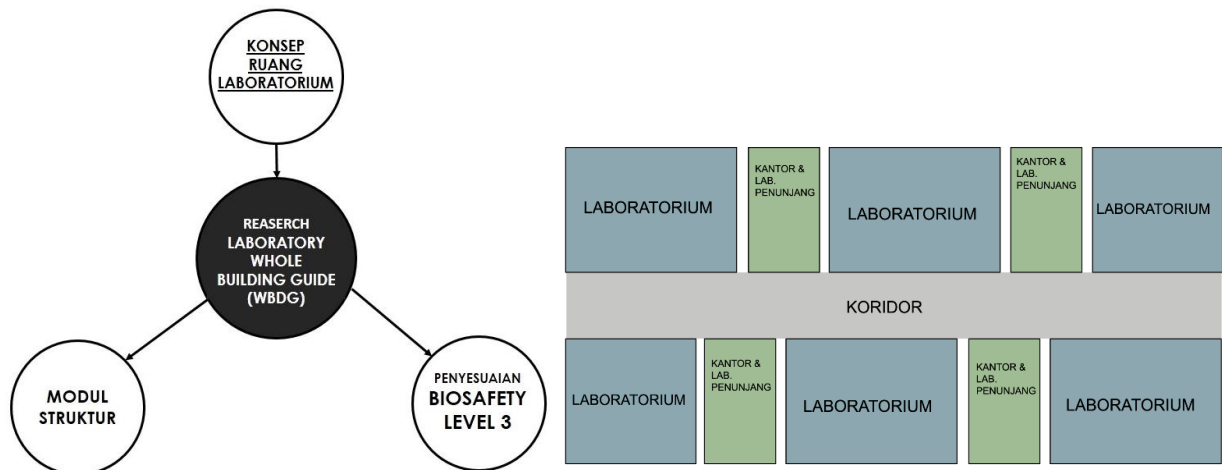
KONSEP RUANG LABORATORIUM

REASERCH LABORATORY WHOLE BUILDING GUIDE (WBDG)

MODUL STRUKTUR

PENYESUAIAN BIOSAFETY LEVEL 3

LABORATORIUM

KANTOR & LAB. PENUNJANG

LABORATORIUM

KANTOR & LAB. PENUNJANG

LABORATORIUM

KORIDOR

LABORATORIUM

KANTOR & LAB. PENUNJANG

LABORATORIUM

KANTOR & LAB. PENUNJANG

LABORATORIUM